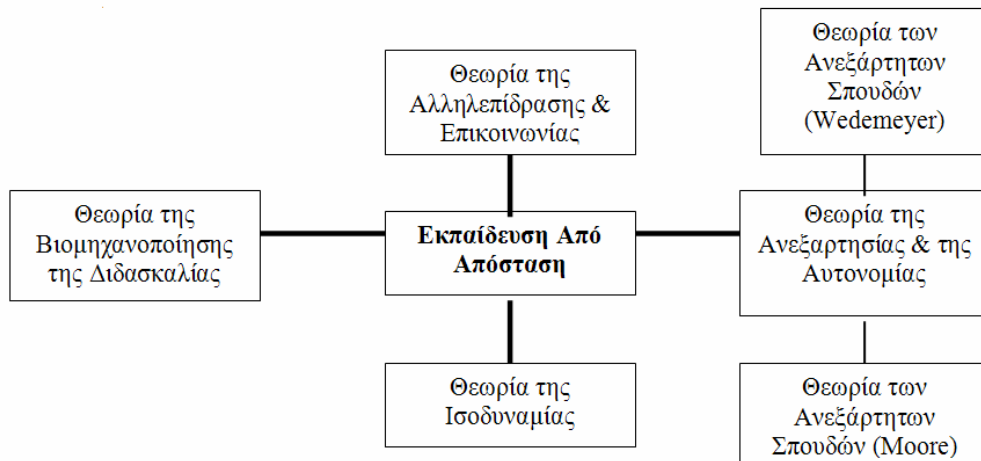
Θεωρία των Ανεξάρτητων Σπουδών (Wedemeyer)

Θεωρία της Αλληλεπίδρασης & Επικοινωνίας

Θεωρία της Βιομηχανοποίησης της Διδασκαλίας

Εκπαίδευση Από Απόσταση

Θεωρία της Ανεξαρτησίας & της Αυτονομίας

Θεωρία της Ισοδυναμίας

Θεωρία των Ανεξάρτητων Σπουδών (Moore)